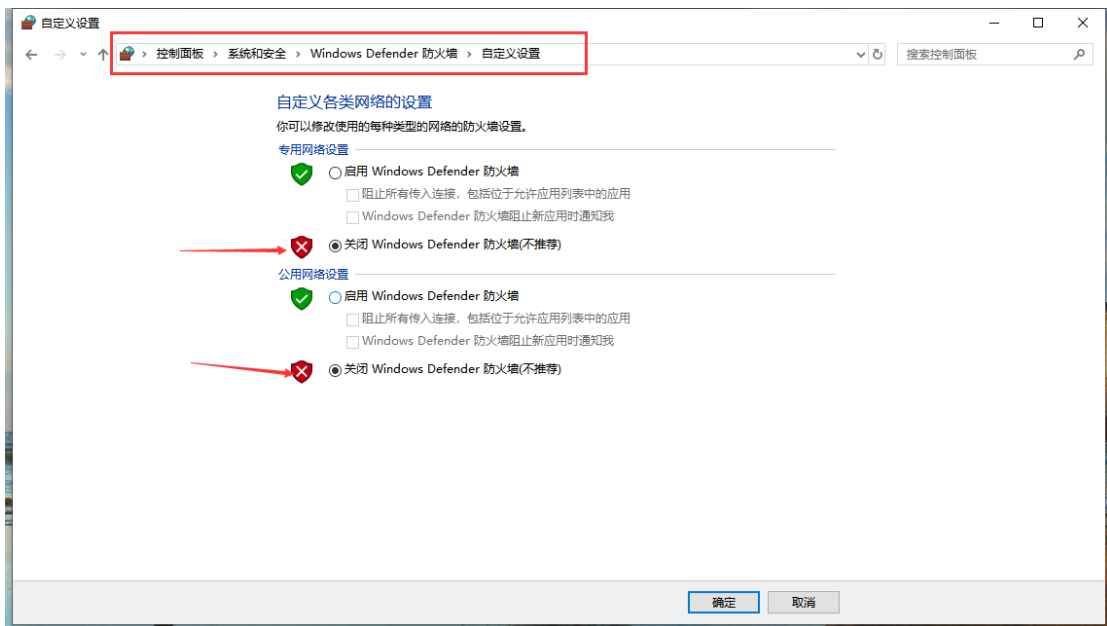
自定义设置

控制面板 › 系统和安全 › Windows Defender 防火墙 › 自定义设置

搜索控制面板

自定义各类网络的设置

你可以修改使用的每种类型的网络的防火墙设置。

专用网络设置

启用 Windows Defender 防火墙

阻止所有传入连接，包括位于允许应用列表中的应用

Windows Defender 防火墙阻止新应用时通知我

关闭 Windows Defender 防火墙(不推荐)

公用网络设置

启用 Windows Defender 防火墙

阻止所有传入连接，包括位于允许应用列表中的应用

Windows Defender 防火墙阻止新应用时通知我

关闭 Windows Defender 防火墙(不推荐)

确定 取消